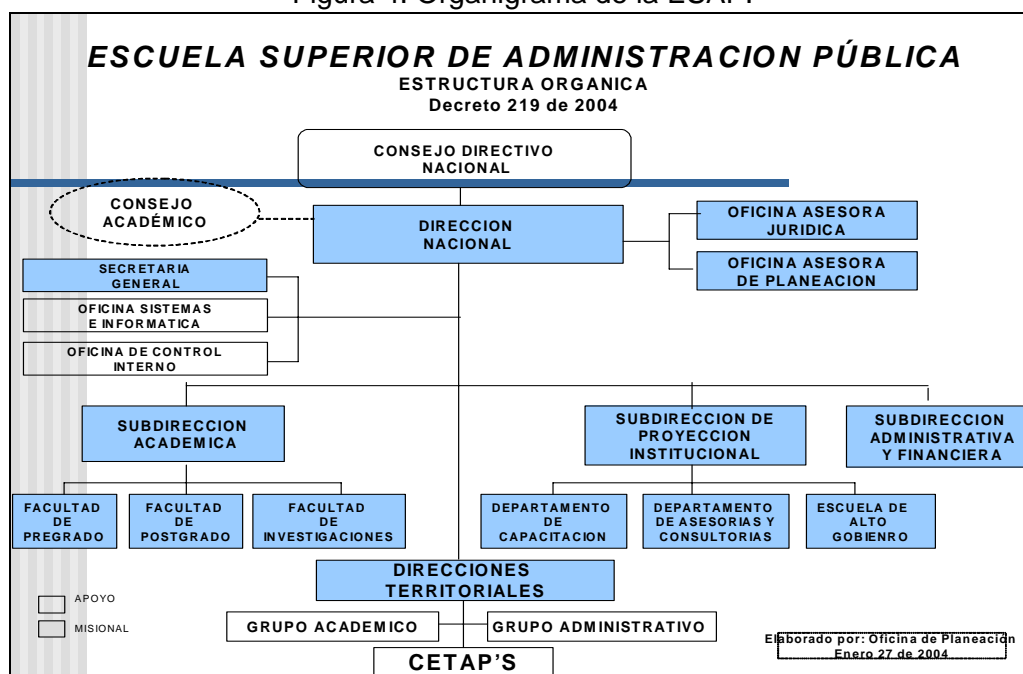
Figura 4. Organigrama de la ESAP

ESCUELA SUPERIOR DE ADMINISTRACION PÚBLICA
ESTRUCTURA ORGANICA
Decreto 219 de 2004

CONSEJO DIRECTIVO NACIONAL

CONSEJO ACADÉMICO

DIRECCION NACIONAL

OFICINA ASESORA JURIDICA

OFICINA ASESORA DE PLANEACION

SECRETARIA GENERAL

OFICINA SISTEMAS E INFORMATICA

OFICINA DE CONTROL INTERNO

SUBDIRECCION ACADEMICA

SUBDIRECCION DE PROYECCION INSTITUCIONAL

SUBDIRECCION ADMINISTRATIVA Y FINANCIERA

FACULTAD DE PREGRADO

FACULTAD DE POSTGRADO

FACULTAD DE INVESTIGACIONES

DEPARTAMENTO DE CAPACITACION

DEPARTAMENTO DE ASESORIAS Y CONSULTORIAS

ESCUELA DE ALTO GOBIERNO

DIRECCIONES TERRITORIALES

APOYO
MISIONAL

GRUPO ACADEMICO

GRUPO ADMINISTRATIVO

CETAP'S

Elaborado por: Oficina de Planeación
Enero 27 de 2004